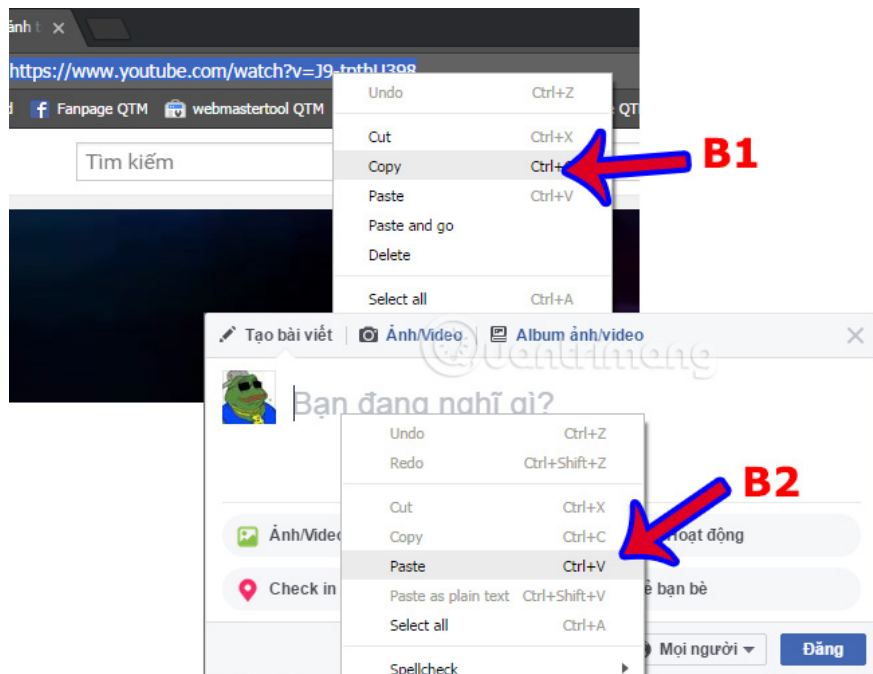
ảnh t ×

https://www.youtube.com/watch?v=J9-tpthU398

d Fanpage QTM webmastertool QTM QT

Tìm kiếm

Undo Ctrl+Z
Cut Ctrl+X
Copy Ctrl+C
Paste Ctrl+V
Paste and go
Delete
Select all Ctrl+A

B1

Tạo bài viết | Ảnh/Video | Album ảnh/video ×

Quantrimang

Bạn đang nghĩ gì?

Undo Ctrl+Z
Redo Ctrl+Shift+Z
Cut Ctrl+X
Copy Ctrl+C
Paste Ctrl+V
Paste as plain text Ctrl+Shift+V
Select all Ctrl+A
Spellcheck

B2

Ảnh/Video
Hoạt động
Check in
ề bạn bè
Mọi người
Đăng